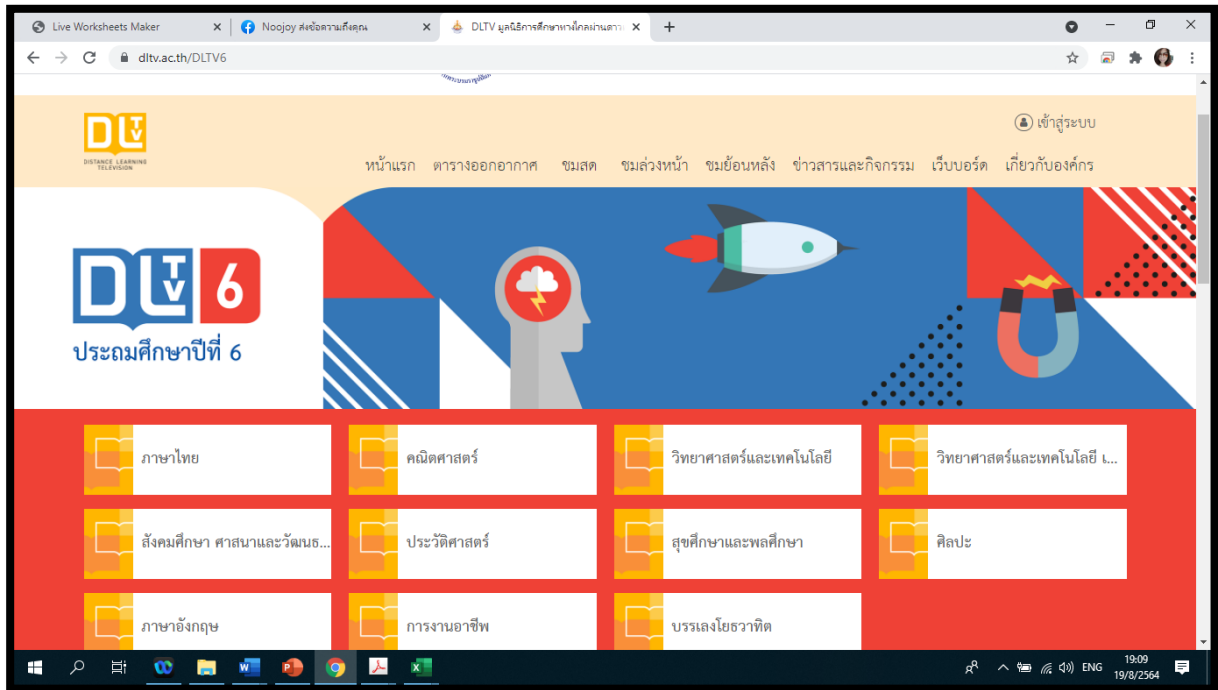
Live Worksheets Maker
Noojoy ส่งข้อความถึงคุณ
DLTV มูลนิธิการศึกษาทางไกลผ่านดาว
dltv.ac.th/DLTV6

DLTV
DISTANCE LEARNING TELEVISION

เข้าสู่ระบบ

หน้าแรก ตารางออกอากาศ ชมสด ชมล่วงหน้า ชมย้อนหลัง ข่าวสารและกิจกรรม เว็บบอร์ด เกี่ยวกับองค์กร

DLTV 6
ประถมศึกษาปีที่ 6

ภาษาไทย
คณิตศาสตร์
วิทยาศาสตร์และเทคโนโลยี
วิทยาศาสตร์และเทคโนโลยี เ...
สังคมศึกษา ศาสนาและวัฒนธ...
ประวัติศาสตร์
สุขศึกษาและพลศึกษา
ศิลปะ
ภาษาอังกฤษ
การงานอาชีพ
บรรเลงโยธวาทิต

ENG
19:09
19/8/2564